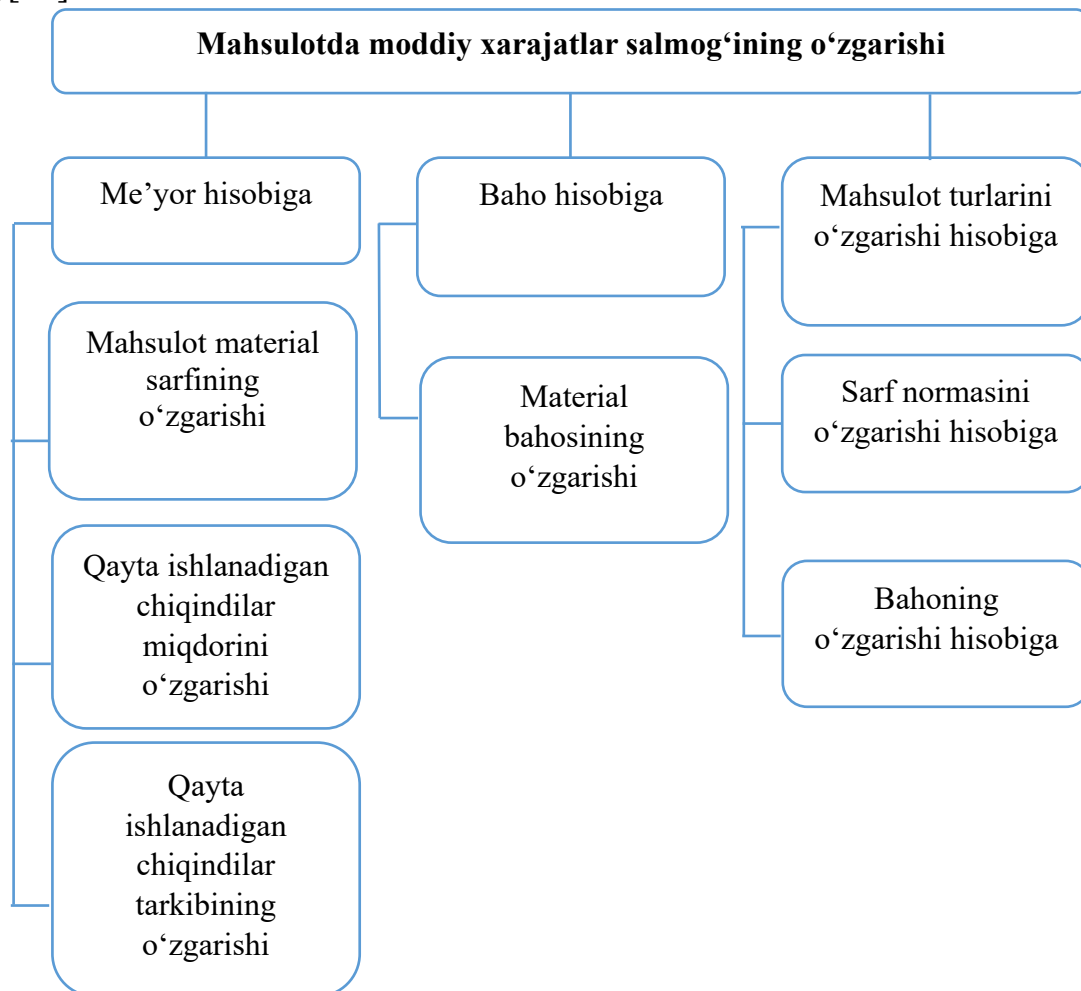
Mahsulotda moddiy xarajatlar salmog‘ining o‘zgarishi

Me’yor hisobiga

Mahsulot material sarfining o‘zgarishi

Qayta ishlanadigan chiqindilar miqdorini o‘zgarishi

Qayta ishlanadigan chiqindilar tarkibining o‘zgarishi

Baho hisobiga

Material bahosining o‘zgarishi

Mahsulot turlarini o‘zgarishi hisobiga

Sarf normasini o‘zgarishi hisobiga

Bahoning o‘zgarishi hisobiga